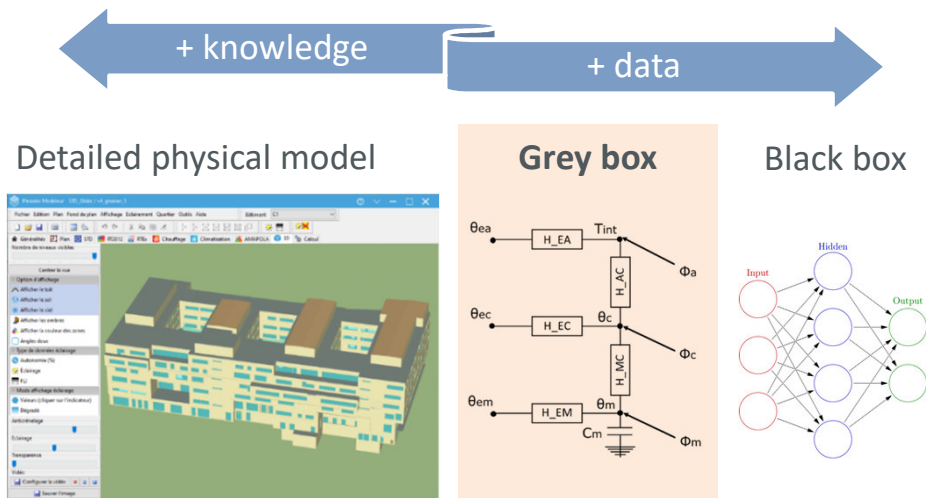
+ knowledge

+ data

Detailed physical model

Grey box

Black box

Fichier Edition Plan Fond de plan Affichage Eclairement Quartier Outils Aide

Afficher le toit

Afficher le sol

Afficher le ciel

Afficher les ombres

Afficher la couleur des zones

Angles doux

Autonomie (%)

Eclairage

FLJ

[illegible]

Configurer la vidéo

Sauver l'image

$\theta_{ea}$

H_EA

$T_{int}$

H_AC

$\Phi_a$

$\theta_{ec}$

H_EC

$\theta_c$

$\Phi_c$

H_MC

$\theta_{em}$

H_EM

$\theta_m$

$C_m$

$\Phi_m$

Input

Hidden

Output